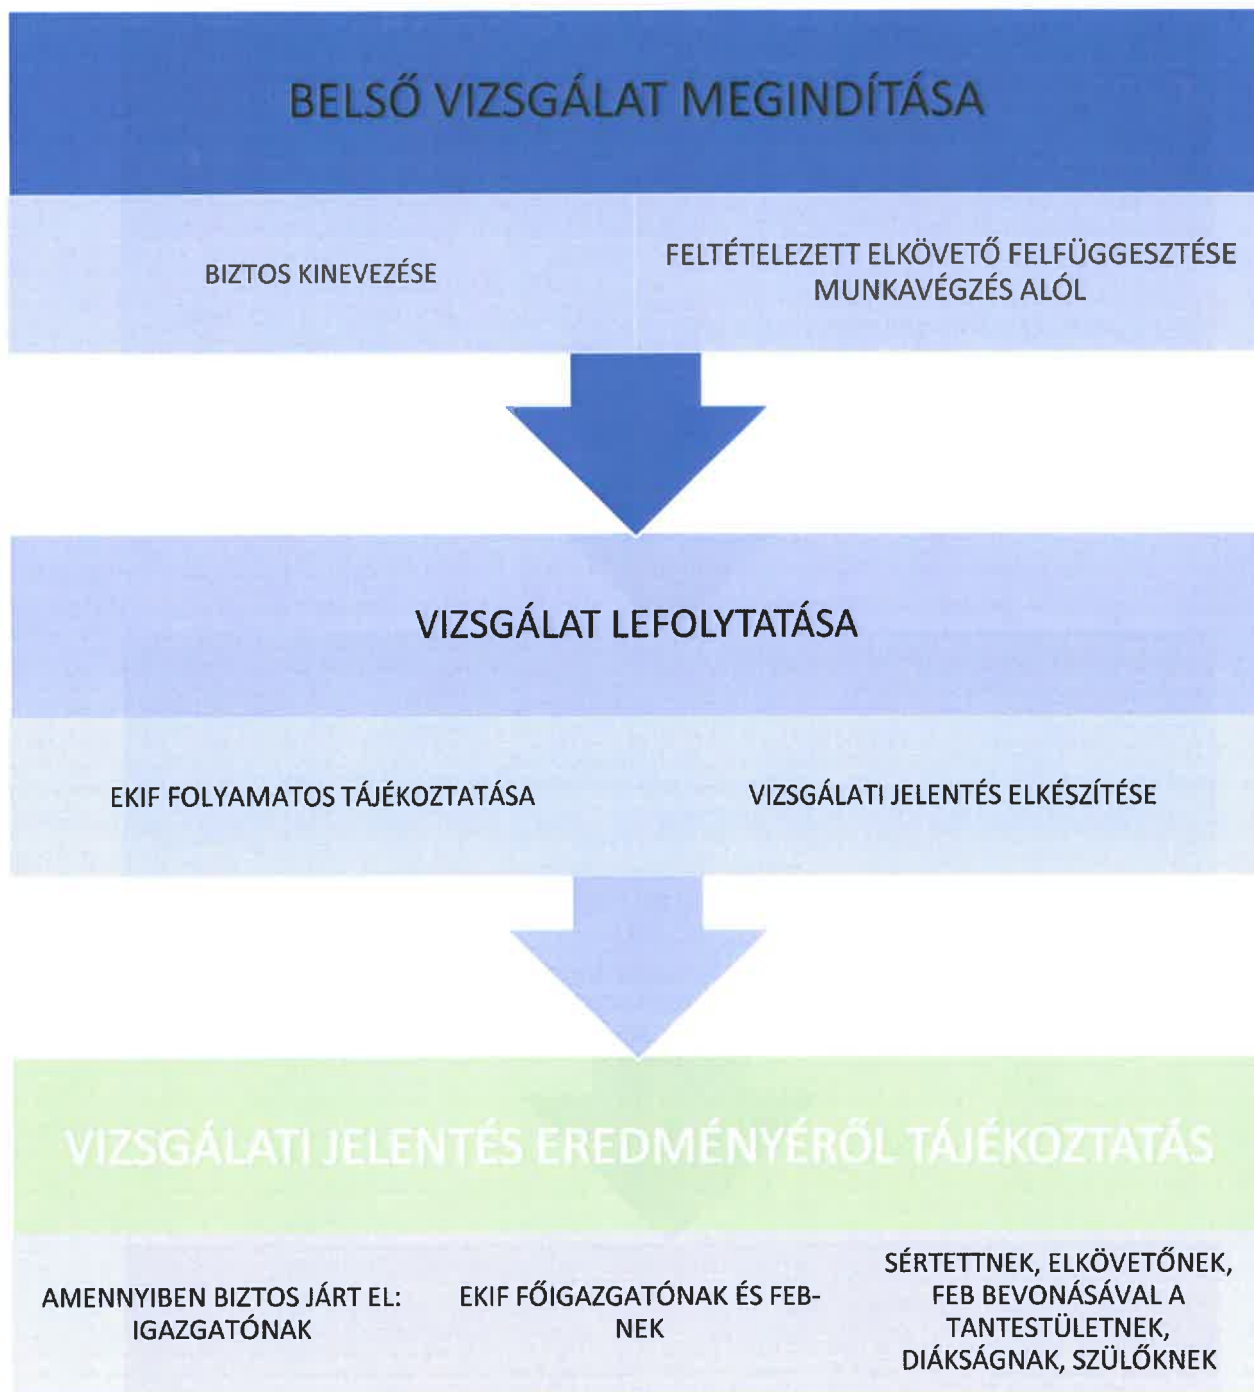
BELSŐ VIZSGÁLAT MEGINDÍTÁSA

BIZTOS KINEVEZÉSE

FELTÉTELEZETT ELKÖVETŐ FELFÜGGESZTÉSE MUNKAVÉGZÉS ALÓL

VIZSGÁLAT LEFOLYTATÁSA

EKIF FOLYAMATOS TÁJÉKOZTATÁSA

VIZSGÁLATI JELENTÉS ELKÉSZÍTÉSE

VIZSGÁLATI JELENTÉS EREDMÉNYÉRŐL TÁJÉKOZTATÁS

AMENNYIBEN BIZTOS JÁRT EL: IGAZGATÓNAK

EKIF FŐIGAZGATÓNAK ÉS FEB-NEK

SÉRTETTNEK, ELKÖVETŐNEK, FEB BEVONÁSÁVAL A TANTESTÜLETNEK, DIÁKSÁGNAK, SZÜLŐKNEK